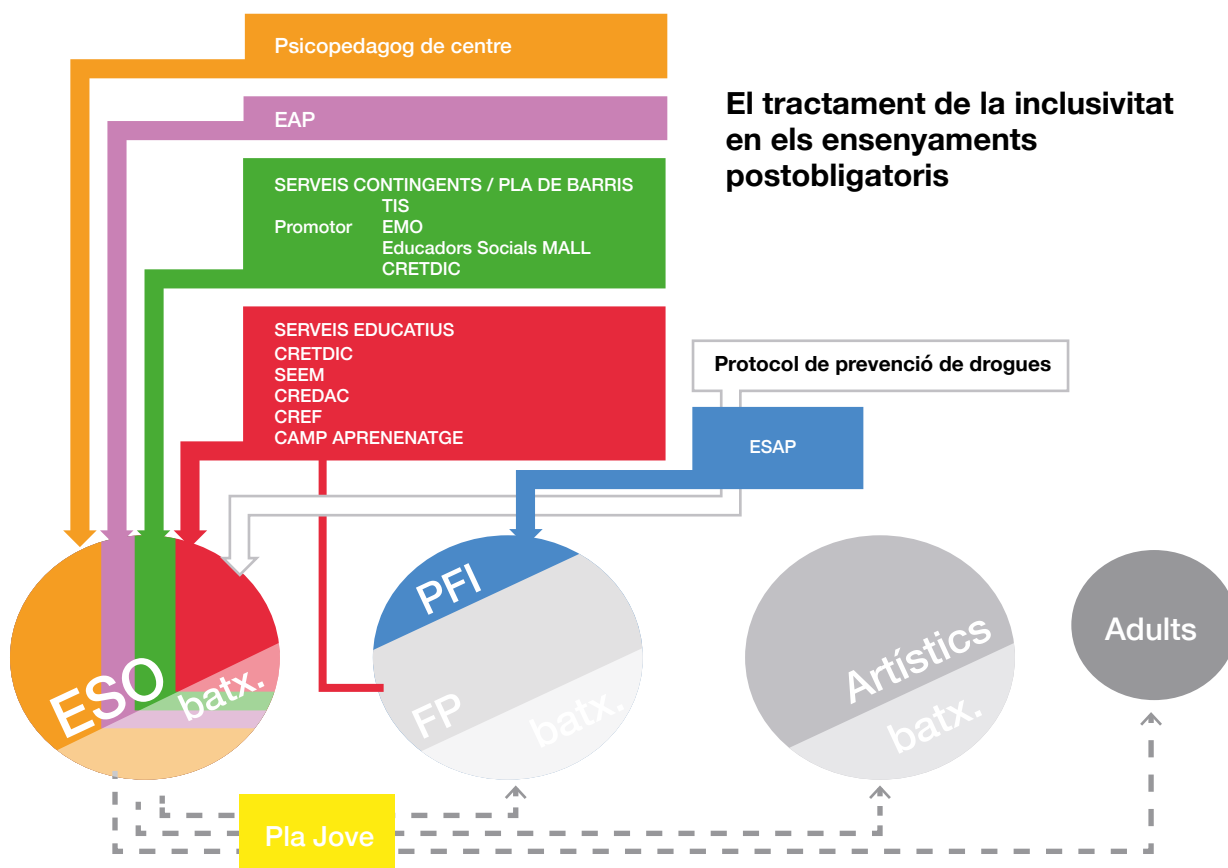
Psicopedagog de centre

EAP

SERVEIS CONTINGENTS / PLA DE BARRIS
TIS
Promotor EMO
Educadors Socials MALL
CRETDIC

SERVEIS EDUCATIUS
CRETDIC
SEEM
CREDAC
CREF
CAMP APRENENATGE

El tractament de la inclusivitat en els ensenyaments postobligatoris

Protocol de prevenció de drogues

ESAP

ESO
batx.

PFI
FP
batx.

Artístics
batx.

Adults

Pla Jove